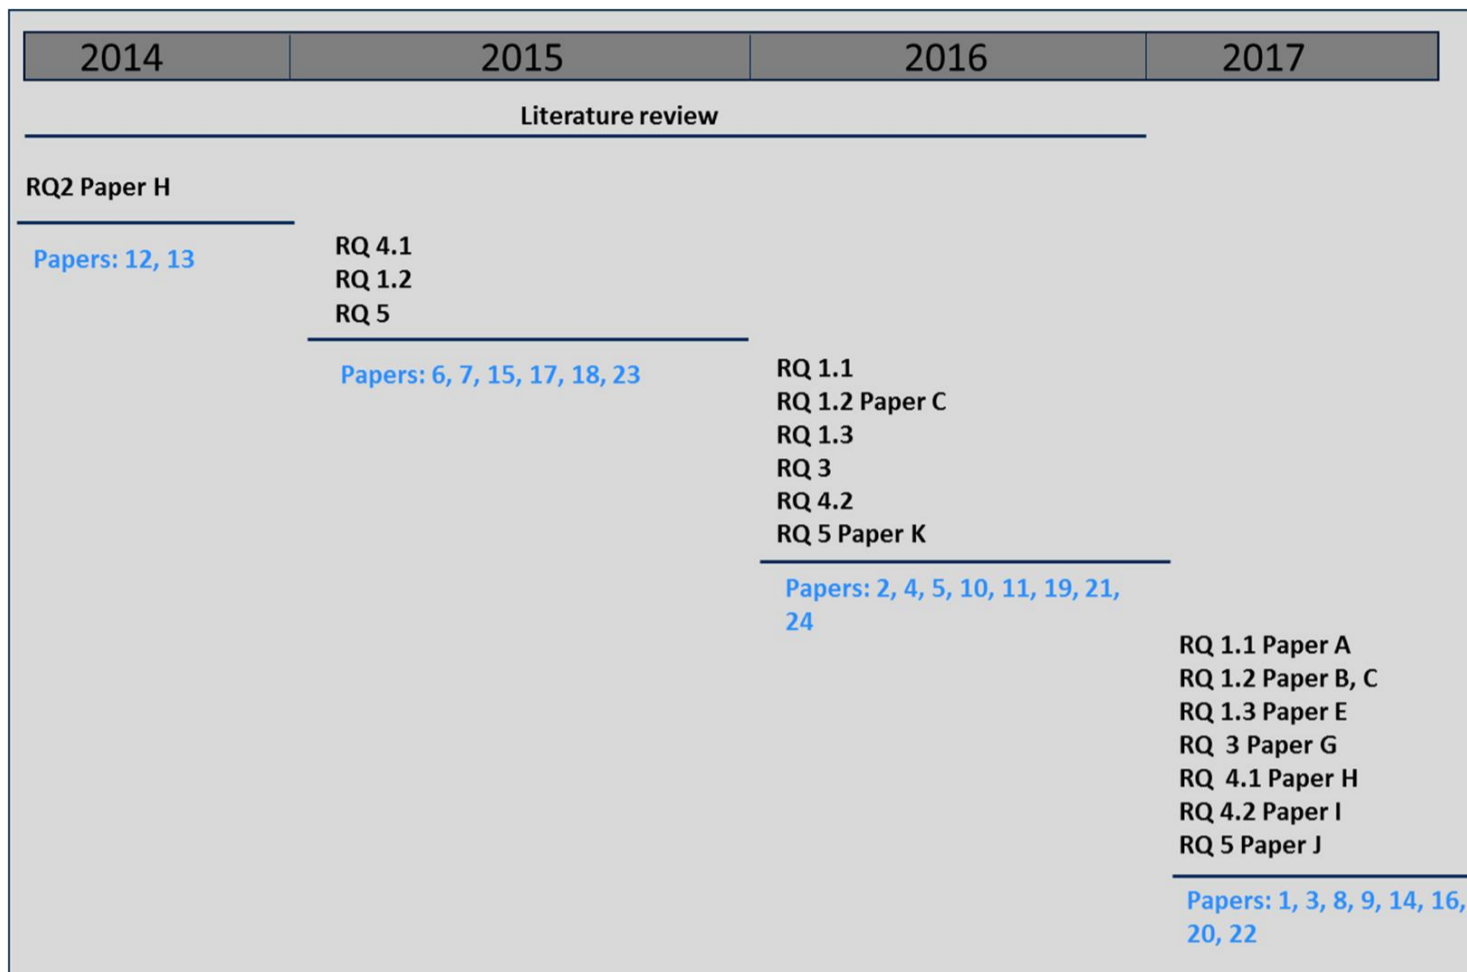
| 2014 | 2015 | 2016 | 2017 |
|---|---|---|---|

Literature review

RQ2 Paper H

Papers: 12, 13

RQ 4.1
RQ 1.2
RQ 5

Papers: 6, 7, 15, 17, 18, 23

RQ 1.1
RQ 1.2 Paper C
RQ 1.3
RQ 3
RQ 4.2
RQ 5 Paper K

Papers: 2, 4, 5, 10, 11, 19, 21, 24

RQ 1.1 Paper A
RQ 1.2 Paper B, C
RQ 1.3 Paper E
RQ 3 Paper G
RQ 4.1 Paper H
RQ 4.2 Paper I
RQ 5 Paper J

Papers: 1, 3, 8, 9, 14, 16, 20, 22